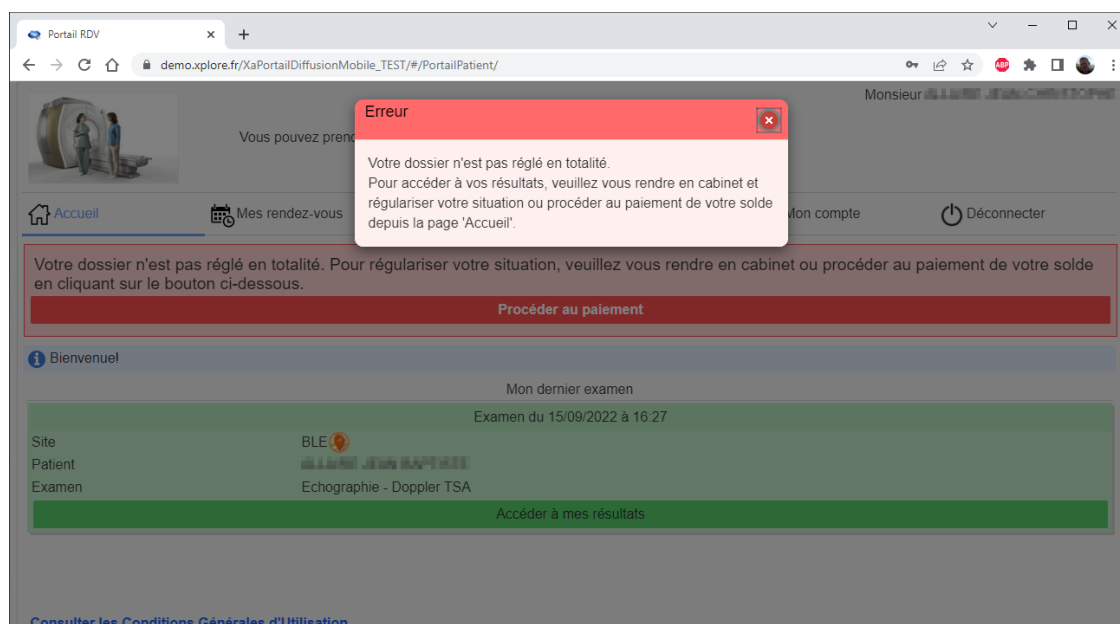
Portail RDV
demo.xplore.fr/XaPortailDiffusionMobile_TEST/#/PortailPatient/

Monsieur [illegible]

Vous pouvez prend

Erreur

Votre dossier n'est pas réglé en totalité.
Pour accéder à vos résultats, veuillez vous rendre en cabinet et régulariser votre situation ou procéder au paiement de votre solde depuis la page 'Accueil'.

Accueil
Mes rendez-vous
Mon compte
Déconnecter

Votre dossier n'est pas réglé en totalité. Pour régulariser votre situation, veuillez vous rendre en cabinet ou procéder au paiement de votre solde en cliquant sur le bouton ci-dessous.

Procéder au paiement

Bienvenue!

Mon dernier examen

Examen du 15/09/2022 à 16:27

Site BLE
Patient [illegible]
Examen Echographie - Doppler TSA

Accéder à mes résultats

Consulter les Conditions Générales d'Utilisation